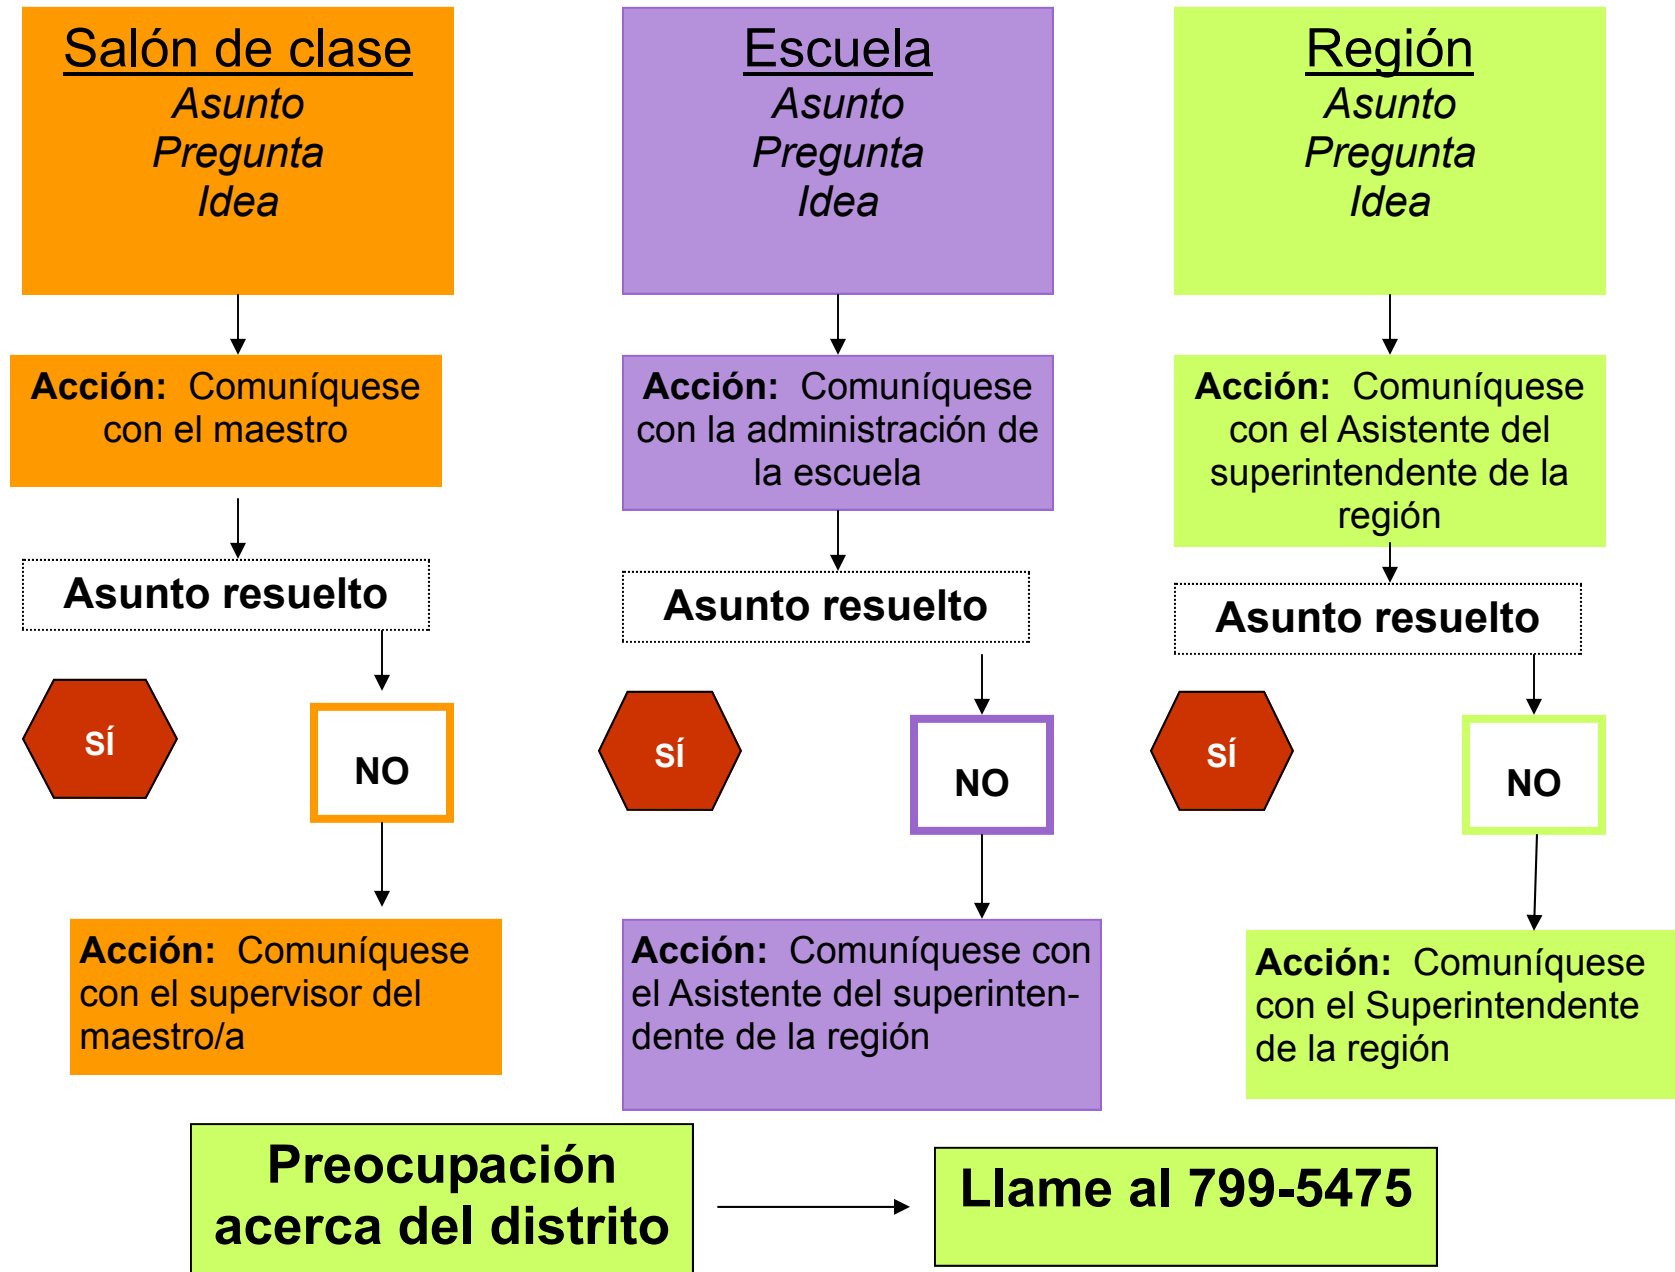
Salón de clase
Asunto
Pregunta
Idea

Acción: Comuníquese con el maestro

Asunto resuelto

SÍ

NO

Acción: Comuníquese con el supervisor del maestro/a

Escuela
Asunto
Pregunta
Idea

Acción: Comuníquese con la administración de la escuela

Asunto resuelto

SÍ

NO

Acción: Comuníquese con el Asistente del superintendente de la región

Región
Asunto
Pregunta
Idea

Acción: Comuníquese con el Asistente del superintendente de la región

Asunto resuelto

SÍ

NO

Acción: Comuníquese con el Superintendente de la región

Preocupación acerca del distrito

Llame al 799-5475